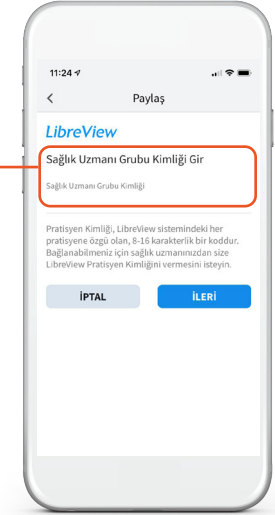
11:24

<

Paylaş

LibreView

Sağlık Uzmanı Grubu Kimliği Gir

Sağlık Uzmanı Grubu Kimliği

Pratisyen Kimliği, LibreView sistemindeki her pratisyene özgü olan, 8-16 karakterlik bir koddur. Bağlanabilmeniz için sağlık uzmanınızdan size LibreView Pratisyen Kimliğini vermesini isteyin.

İPTAL

İLERİ